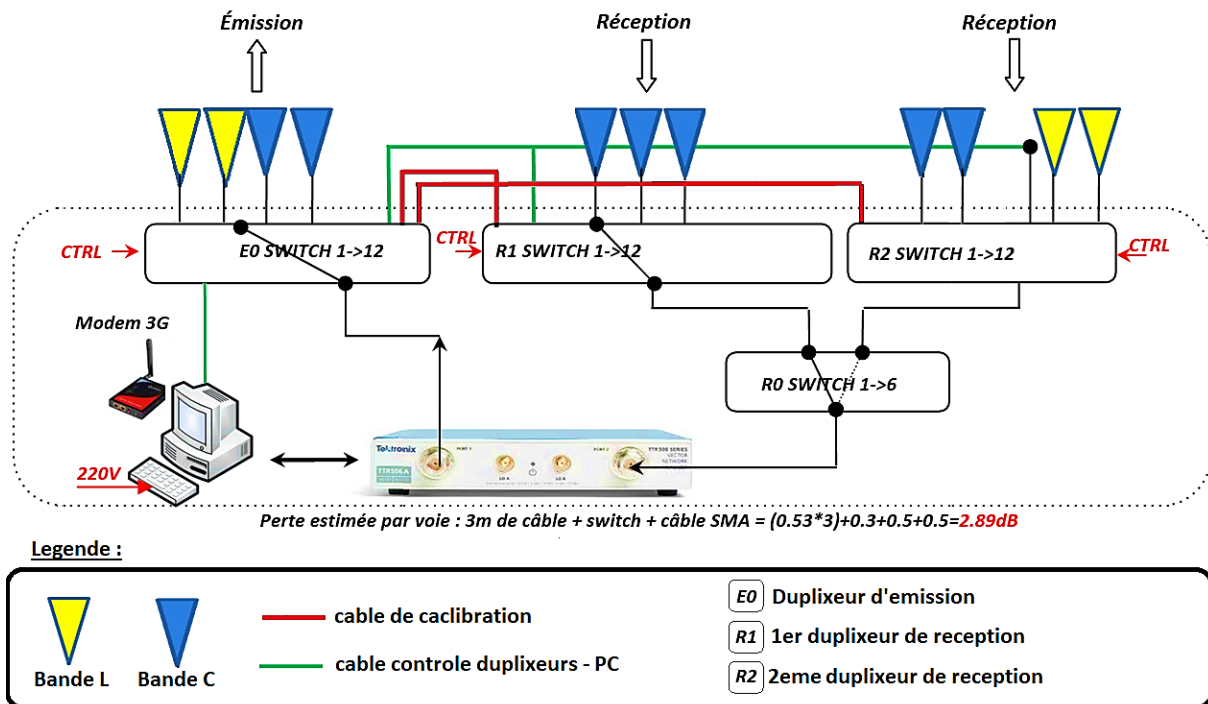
Émission

Réception

Réception

CTRL

E0 SWITCH 1->12

CTRL

R1 SWITCH 1->12

R2 SWITCH 1->12

CTRL

Modem 3G

R0 SWITCH 1->6

220V

Tektronix

TTR506A

Perte estimée par voie : 3m de câble + switch + câble SMA = (0.53*3)+0.3+0.5+0.5=2.89dB

Legende :

Bande L

Bande C

cable de caclibration

cable controle duplixeurs - PC

E0 Duplixeur d'emission

R1 1er duplixeur de reception

R2 2eme duplixeur de reception